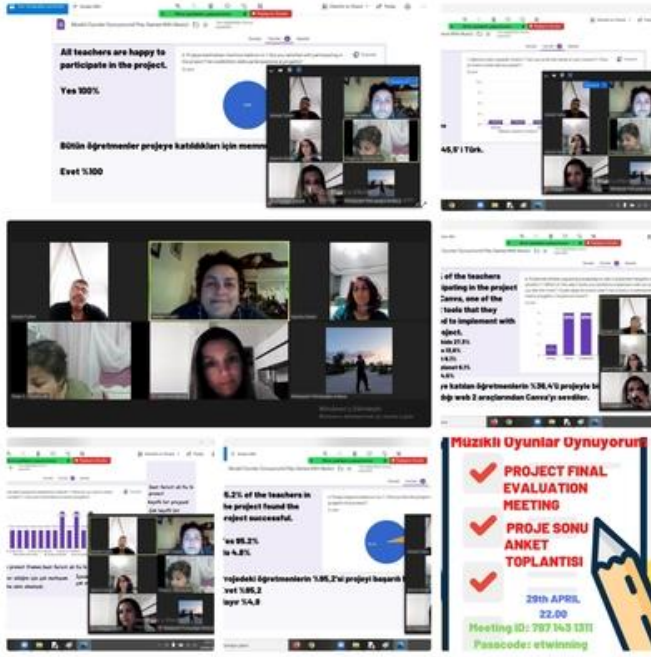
All teachers are happy to participate in the project.

Yes 100%

Bütün öğretmenler projeye katıldıkları için memn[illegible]

Evet %100

45,5' i Türk.

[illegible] of the teachers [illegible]ipating in the project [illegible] Canva, one of the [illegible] tools that they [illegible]d to implement with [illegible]roject.

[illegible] 27,3%

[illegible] 13,6%

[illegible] 9,1%

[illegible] 4,5%

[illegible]e katılan öğretmenlerin %36,4'ü projeye bi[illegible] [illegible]diği web 2 araçlarından Canva'yı sevdiler.

5.2% of the teachers in the project found the project successful.

Yes 95.2%

No 4.8%

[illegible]rojedeki öğretmenlerin %95,2'si projeyi başarılı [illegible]

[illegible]vet %95,2

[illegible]ayır %4,8

Müzikli Oyunlar Oynuyorum

PROJECT FINAL EVALUATION MEETING

PROJE SONU ANKET TOPLANTISI

29th APRIL

22.00

Meeting ID: 787 143 1311

Passcode: etwinning